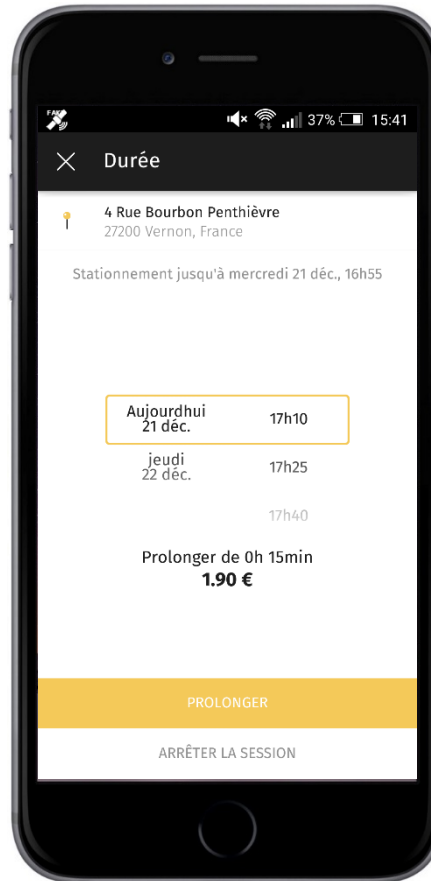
37% 15:41

Durée

4 Rue Bourbon Penthièvre
27200 Vernon, France

Stationnement jusqu'à mercredi 21 déc., 16h55

Aujourdhui
21 déc.
17h10

jeudi
22 déc.
17h25

17h40

Prolonger de 0h 15min
1.90 €

PROLONGER

ARRÊTER LA SESSION